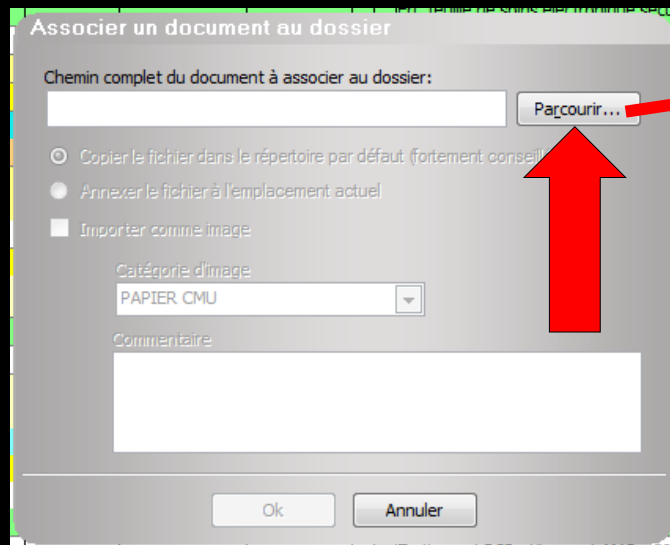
IPU, feuille de soins électronique séc

Associer un document au dossier

Chemin complet du document à associer au dossier:

Parcourir...

Copier le fichier dans le répertoire par défaut (fortement conseil

Annexer le fichier à l'emplacement actuel

Importer comme image

Catégorie d'image

PAPIER CMU

Commentaire

Ok

Annuler